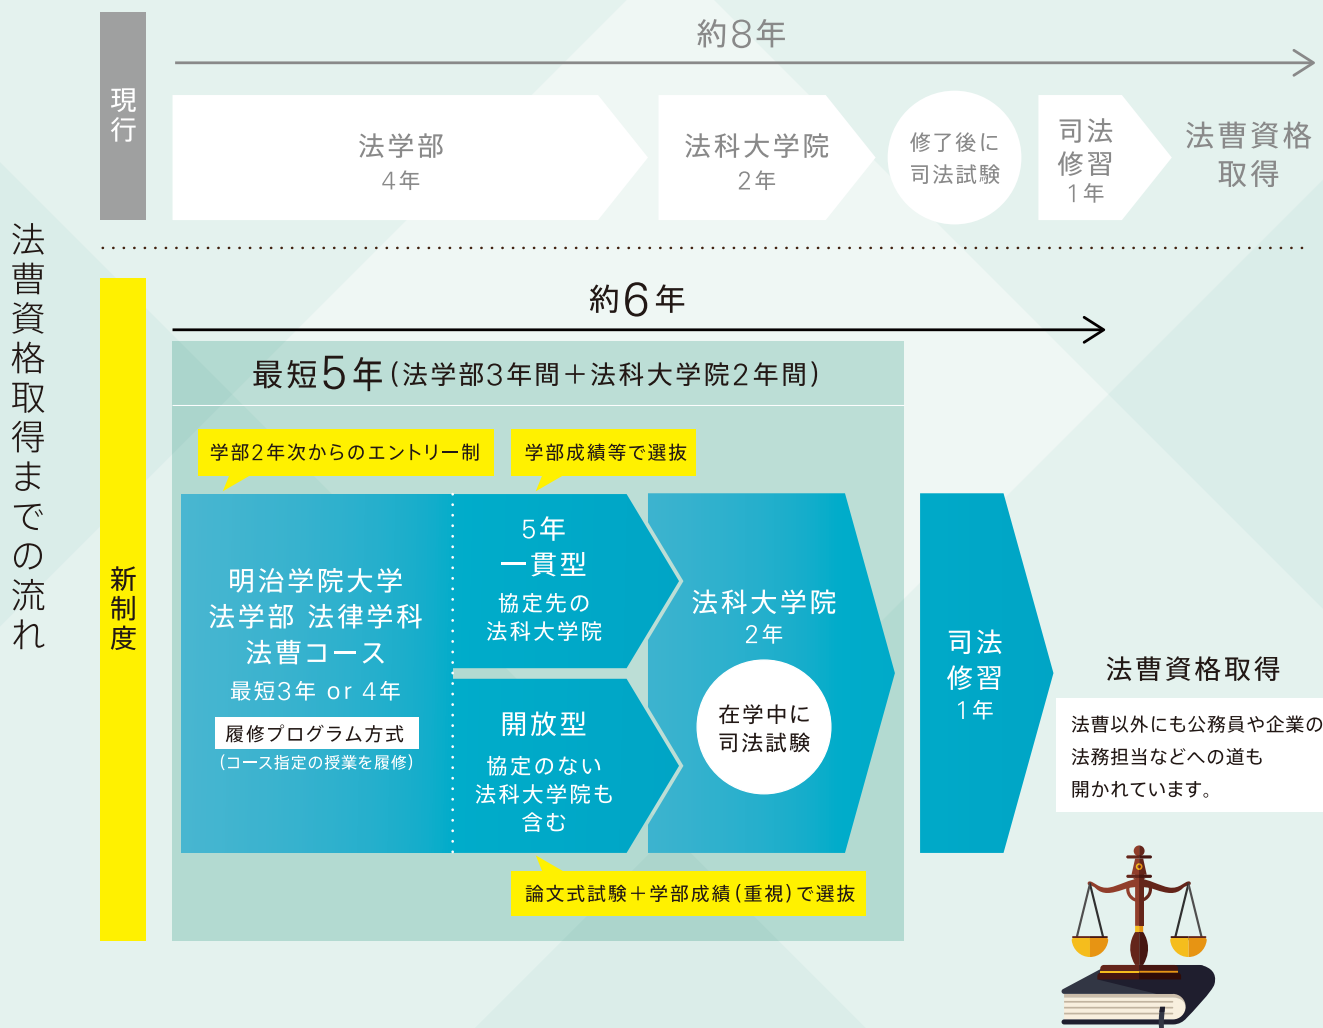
法曹資格取得までの流れ

現行

約8年

法学部
4年

法科大学院
2年

修了後に
司法試験

司法
修習
1年

法曹資格
取得

新制度

約6年

最短5年（法学部3年間＋法科大学院2年間）

学部2年次からのエントリー制

学部成績等で選抜

明治学院大学
法学部 法律学科
法曹コース
最短3年 or 4年
履修プログラム方式
（コース指定の授業を履修）

5年
一貫型
協定先の
法科大学院

開放型
協定のない
法科大学院も
含む

論文式試験＋学部成績（重視）で選抜

法科大学院
2年

在学中に
司法試験

司法
修習
1年

法曹資格取得

法曹以外にも公務員や企業の
法務担当などへの道も
開かれています。